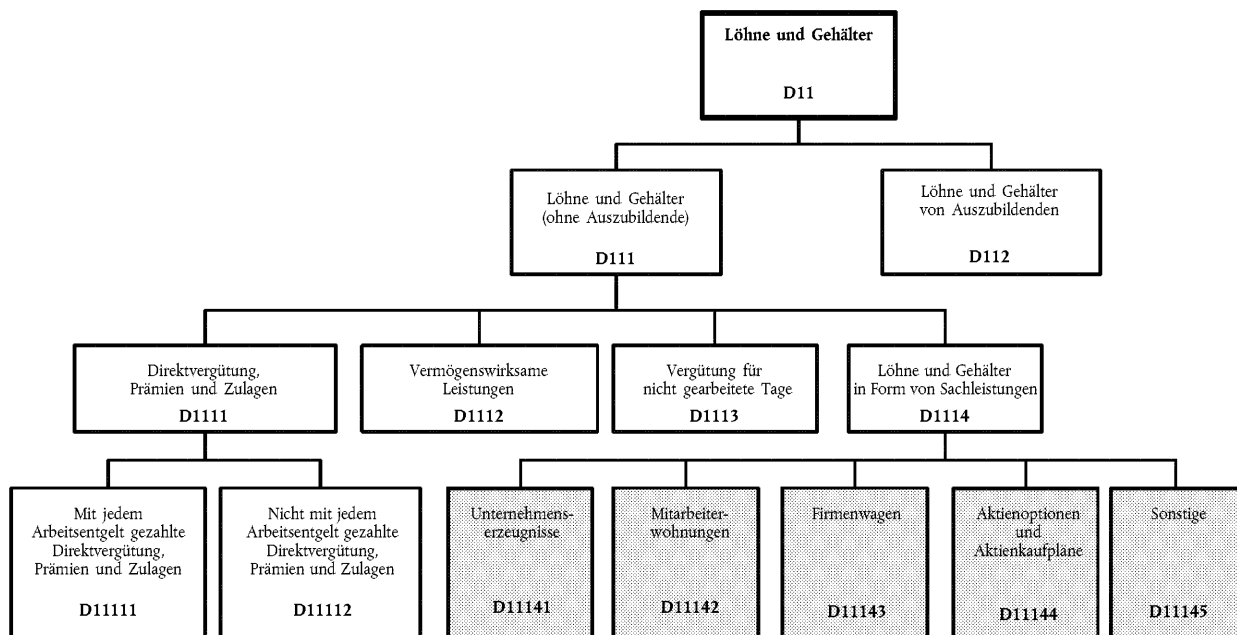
Löhne und Gehälter

D11

Löhne und Gehälter (ohne Auszubildende)

D111

Löhne und Gehälter von Auszubildenden

D112

Direktvergütung, Prämien und Zulagen

D1111

Vermögenswirksame Leistungen

D1112

Vergütung für nicht gearbeitete Tage

D1113

Löhne und Gehälter in Form von Sachleistungen

D1114

Mit jedem Arbeitsentgelt gezahlte Direktvergütung, Prämien und Zulagen

D11111

Nicht mit jedem Arbeitsentgelt gezahlte Direktvergütung, Prämien und Zulagen

D11112

Unternehmenserzeugnisse

D11141

Mitarbeiterwohnungen

D11142

Firmenwagen

D11143

Aktienoptionen und Aktienkaufpläne

D11144

Sonstige

D11145